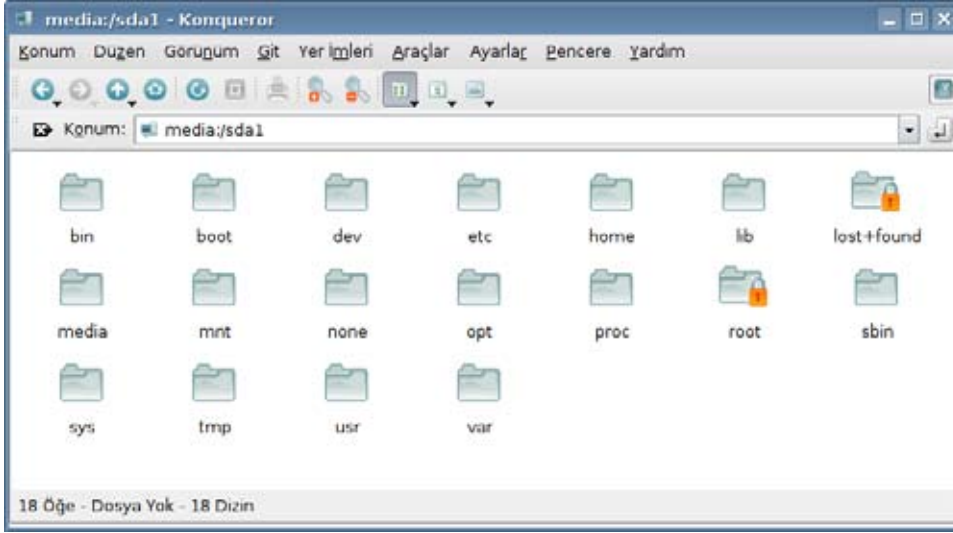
media:/sda1 - Konqueror

Konum Duzen Gorunum Git Yer İmleri Araçlar Ayarlar Pencere Yardım

Konum: media:/sda1

bin
boot
dev
etc
home
lib
lost+found
media
mnt
none
opt
proc
root
sbin
sys
tmp
usr
var

18 Öğe - Dosya Yok - 18 Dizin